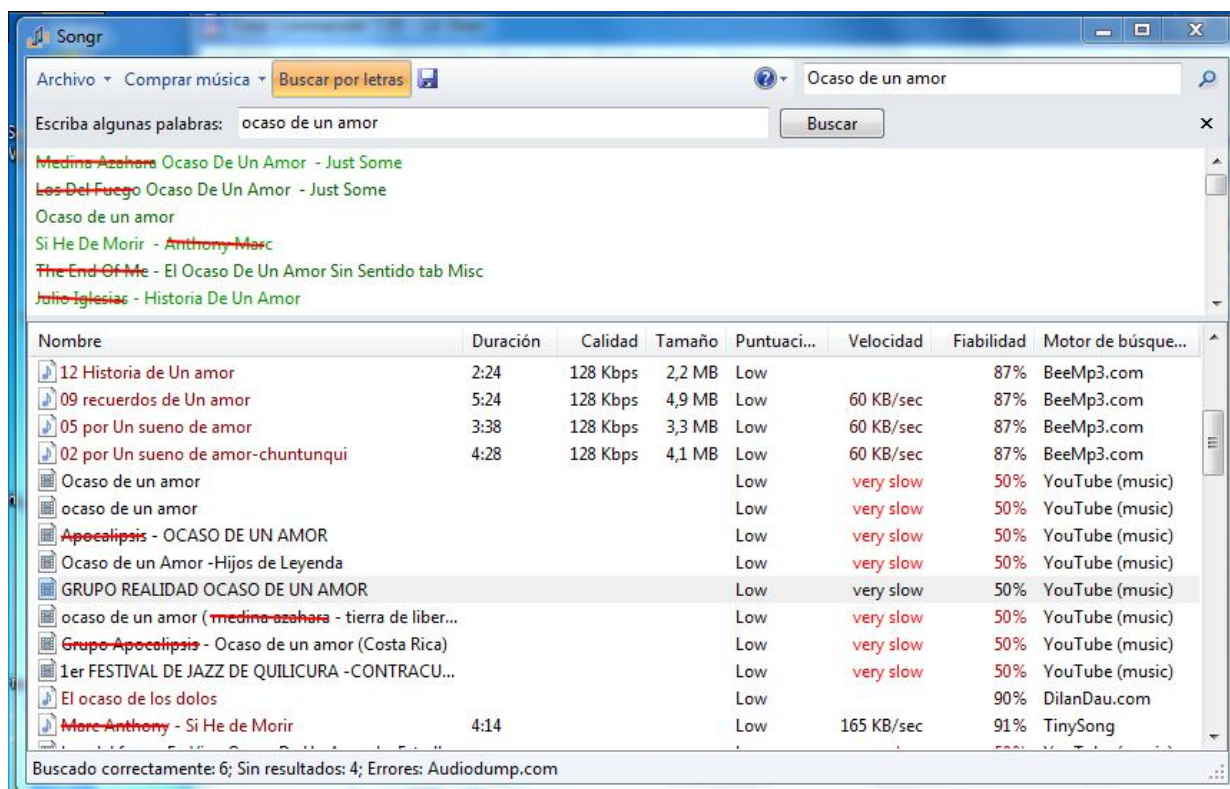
Songr

Archivo ▾ Comprar música ▾ Buscar por letras

Ocaso de un amor

Escriba algunas palabras: ocaso de un amor

Buscar

Medina Azahara Ocaso De Un Amor - Just Some
Los Del Fuego Ocaso De Un Amor - Just Some
Ocaso de un amor
Si He De Morir - Anthony Marc
The End Of Me - El Ocaso De Un Amor Sin Sentido tab Misc
Julio Iglesias - Historia De Un Amor

| Nombre | Duración | Calidad | Tamaño | Puntuaci... | Velocidad | Fiabilidad | Motor de búsque... |
|---|---|---|---|---|---|---|---|
| 12 Historia de Un amor | 2:24 | 128 Kbps | 2,2 MB | Low | | 87% | BeeMp3.com |
| 09 recuerdos de Un amor | 5:24 | 128 Kbps | 4,9 MB | Low | 60 KB/sec | 87% | BeeMp3.com |
| 05 por Un sueno de amor | 3:38 | 128 Kbps | 3,3 MB | Low | 60 KB/sec | 87% | BeeMp3.com |
| 02 por Un sueno de amor-chuntunqui | 4:28 | 128 Kbps | 4,1 MB | Low | 60 KB/sec | 87% | BeeMp3.com |
| Ocaso de un amor | | | | Low | very slow | 50% | YouTube (music) |
| ocaso de un amor | | | | Low | very slow | 50% | YouTube (music) |
| Apocalipsis - OCASO DE UN AMOR | | | | Low | very slow | 50% | YouTube (music) |
| Ocaso de un Amor -Hijos de Leyenda | | | | Low | very slow | 50% | YouTube (music) |
| GRUPO REALIDAD OCASO DE UN AMOR | | | | Low | very slow | 50% | YouTube (music) |
| ocaso de un amor ( medina azahara - tierra de liber... | | | | Low | very slow | 50% | YouTube (music) |
| Grupo Apocalipsis - Ocaso de un amor (Costa Rica) | | | | Low | very slow | 50% | YouTube (music) |
| 1er FESTIVAL DE JAZZ DE QUILICURA -CONTRACU... | | | | Low | very slow | 50% | YouTube (music) |
| El ocaso de los dolos | | | | Low | | 90% | DilanDau.com |
| Marc Anthony - Si He de Morir | 4:14 | | | Low | 165 KB/sec | 91% | TinySong |

Buscado correctamente: 6; Sin resultados: 4; Errores: Audiodump.com